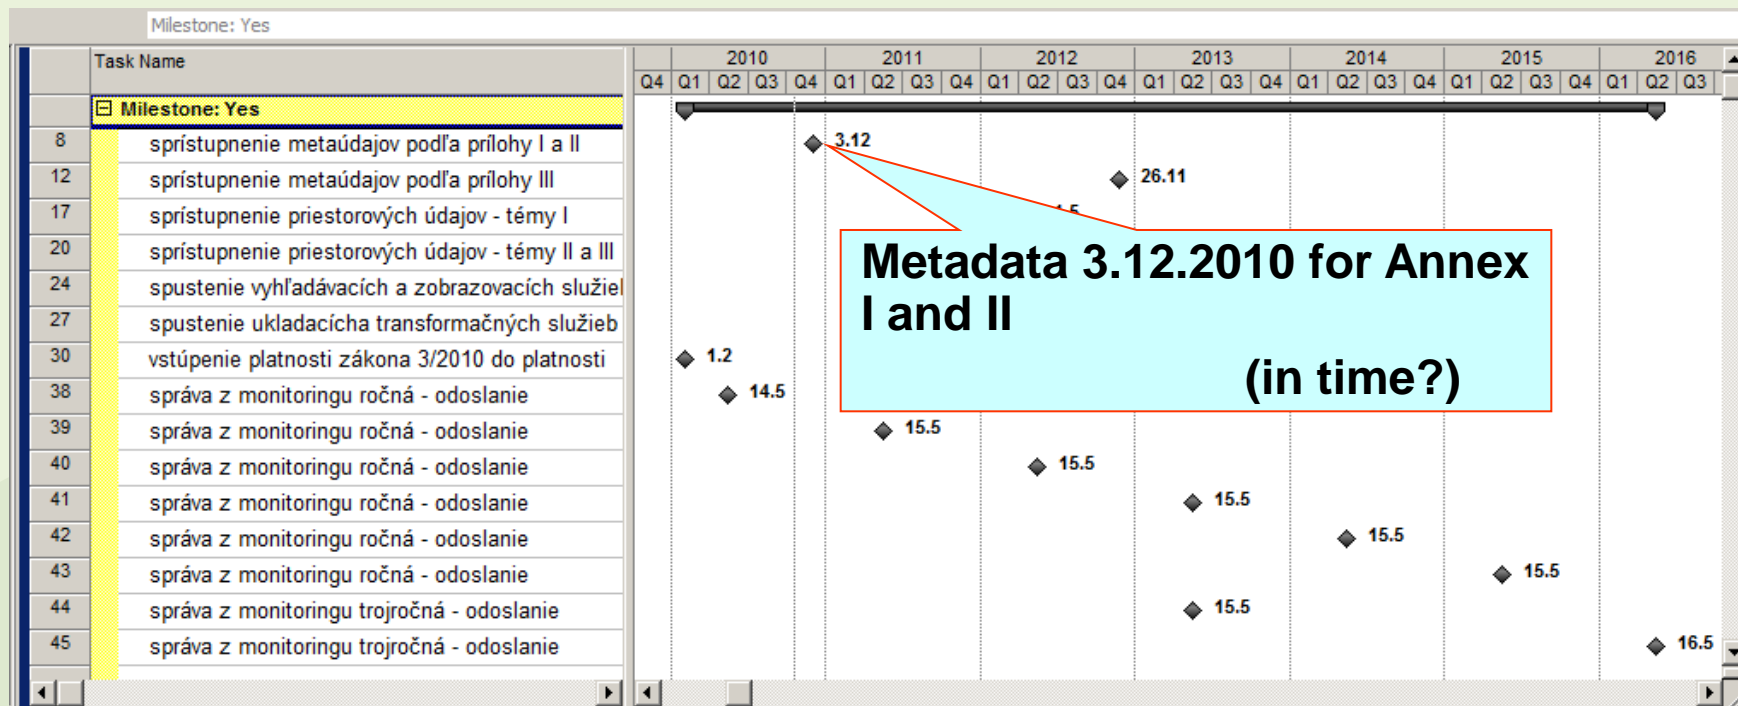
Milestone: Yes

| | Task Name |
|---|---|
| | ⊟ Milestone: Yes |
| 8 | sprístupnenie metaúdajov podľa prílohy I a II |
| 12 | sprístupnenie metaúdajov podľa prílohy III |
| 17 | sprístupnenie priestorových údajov - témy I |
| 20 | sprístupnenie priestorových údajov - témy II a III |
| 24 | spustenie vyhľadávacích a zobrazovacích služiel |
| 27 | spustenie ukladacícha transformačných služieb |
| 30 | vstúpenie platnosti zákona 3/2010 do platnosti |
| 38 | správa z monitoringu ročná - odoslanie |
| 39 | správa z monitoringu ročná - odoslanie |
| 40 | správa z monitoringu ročná - odoslanie |
| 41 | správa z monitoringu ročná - odoslanie |
| 42 | správa z monitoringu ročná - odoslanie |
| 43 | správa z monitoringu ročná - odoslanie |
| 44 | správa z monitoringu trojročná - odoslanie |
| 45 | správa z monitoringu trojročná - odoslanie |

2010 2011 2012 2013 2014 2015 2016
Q4 Q1 Q2 Q3 Q4 Q1 Q2 Q3 Q4 Q1 Q2 Q3 Q4 Q1 Q2 Q3 Q4 Q1 Q2 Q3 Q4 Q1 Q2 Q3 Q4 Q1 Q2 Q3

3.12
26.11
1.5
1.2
14.5
15.5
15.5
15.5
15.5
15.5
15.5
16.5

Metadata 3.12.2010 for Annex I and II

(in time?)